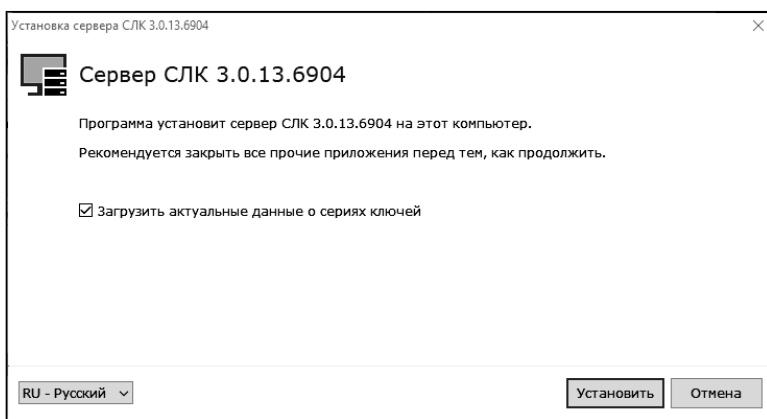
Установка сервера СЛК 3.0.13.6904

×

Сервер СЛК 3.0.13.6904

Программа установит сервер СЛК 3.0.13.6904 на этот компьютер.

Рекомендуется закрыть все прочие приложения перед тем, как продолжить.

☑ Загрузить актуальные данные о сериях ключей

RU - Русский ∨

Установить

Отмена